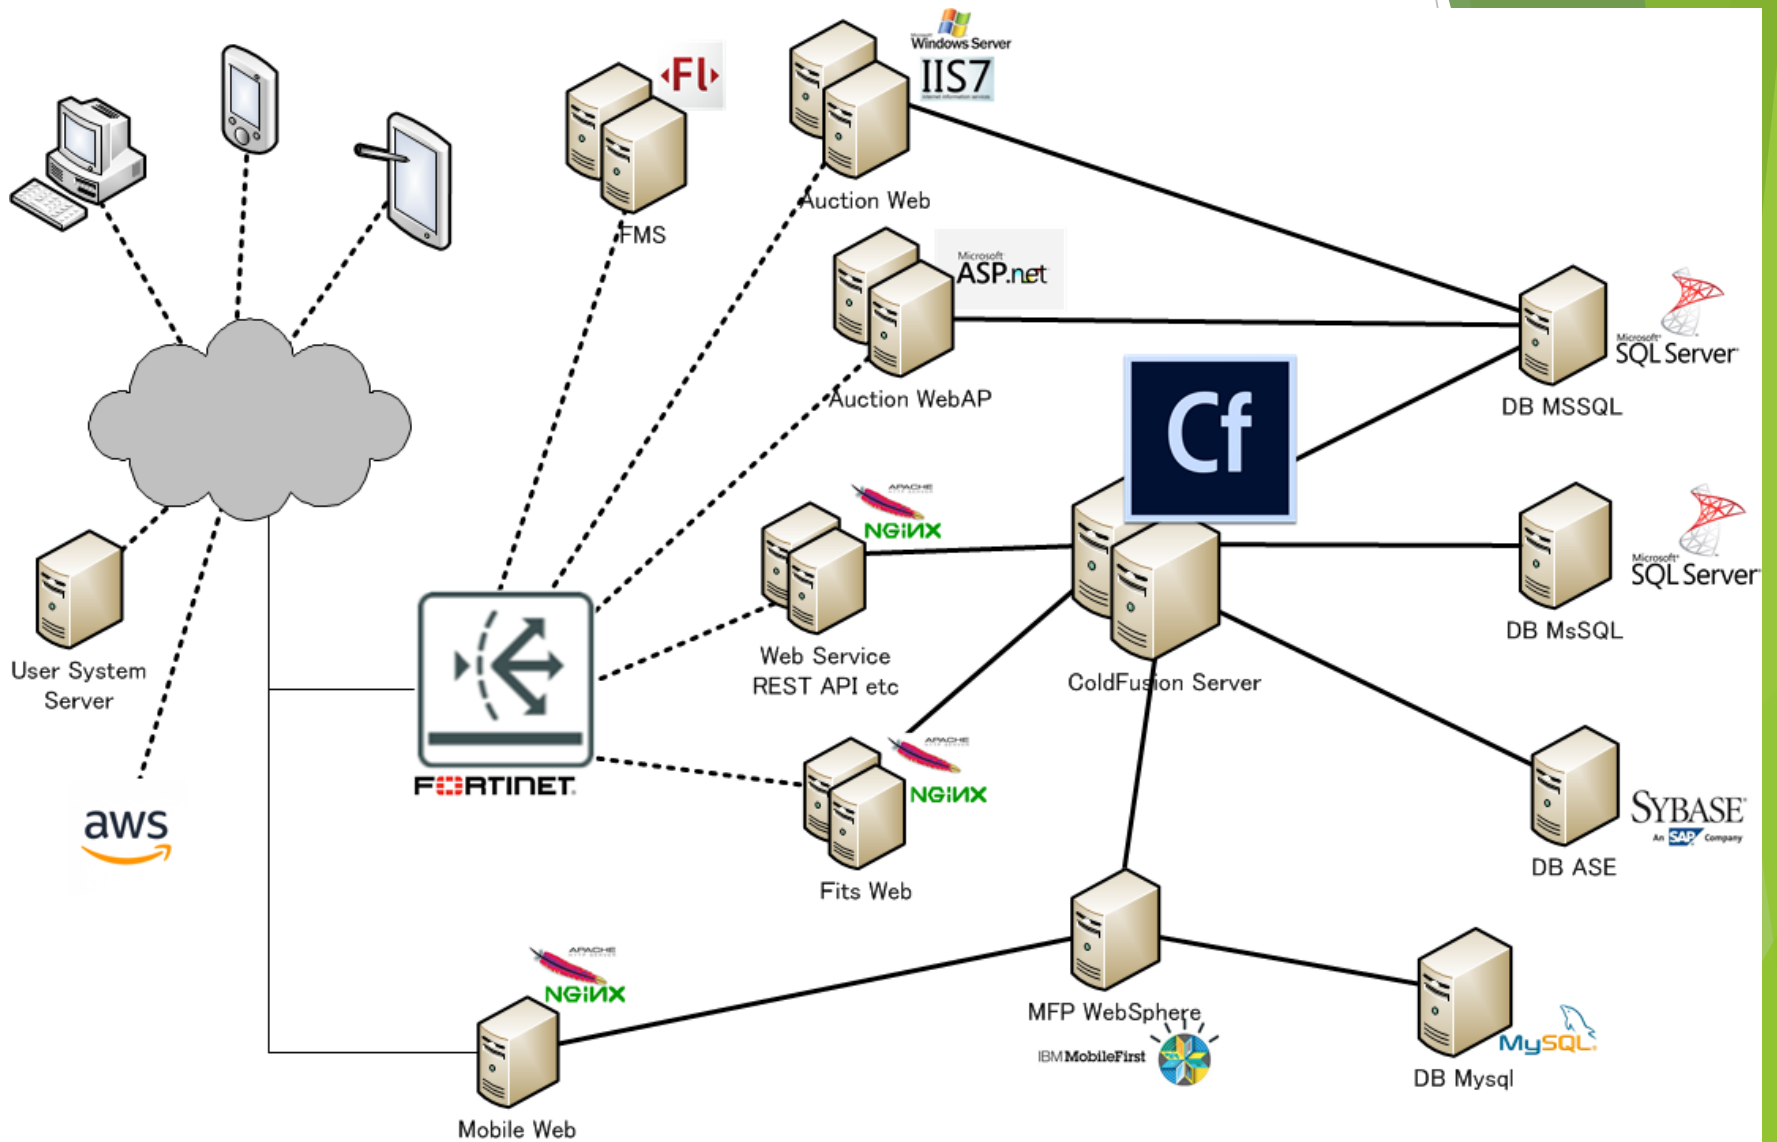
Fl

FMS

Windows Server
IIS7

Auction Web

Microsoft
ASP.net

Auction WebAP

Microsoft
SQL Server

DB MSSQL

Cf

APACHE
NGINX

Web Service
REST API etc

ColdFusion Server

Microsoft
SQL Server

DB MsSQL

User System
Server

FORTINET

APACHE
NGINX

Fits Web

SYBASE
An SAP Company

DB ASE

aws

APACHE
NGINX

Mobile Web

MFP WebSphere

IBM MobileFirst

MySQL

DB Mysql